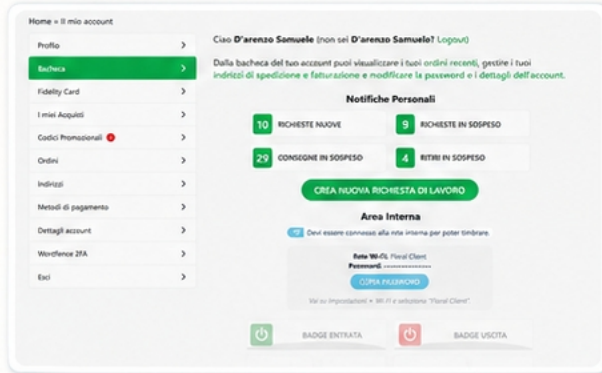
Home » Il mio account

Profilo
Bacheca
Fidelity Card
I miei Acquisti
Codici Promozionali
Ordini
Indirizzi
Metodi di pagamento
Dettagli account
Wordfence 2FA
Esci

Ciao D'arenzo Samuele (non sei D'arenzo Samuele? Logout)

Dalla bacheca del tuo account puoi visualizzare i tuoi ordini recenti, gestire i tuoi indirizzi di spedizione e fatturazione e modificare la password e i dettagli dell'account.

Notifiche Personali

10 RICHIESTE NUOVE
9 RICHIESTE IN SOSPESO
29 CONSEGNE IN SOSPESO
4 RITIRI IN SOSPESO

CREA NUOVA RICHIESTA DI LAVORO

Area Interna

Devi essere connesso alla rete interna per poter timbrare.

Rete Wi-Fi: Floral Client
Password: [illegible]
COPIA PASSWORD
Vai su Impostazioni → Wi-Fi e seleziona "Floral Client"

BADGE ENTRATA
BADGE USCITA